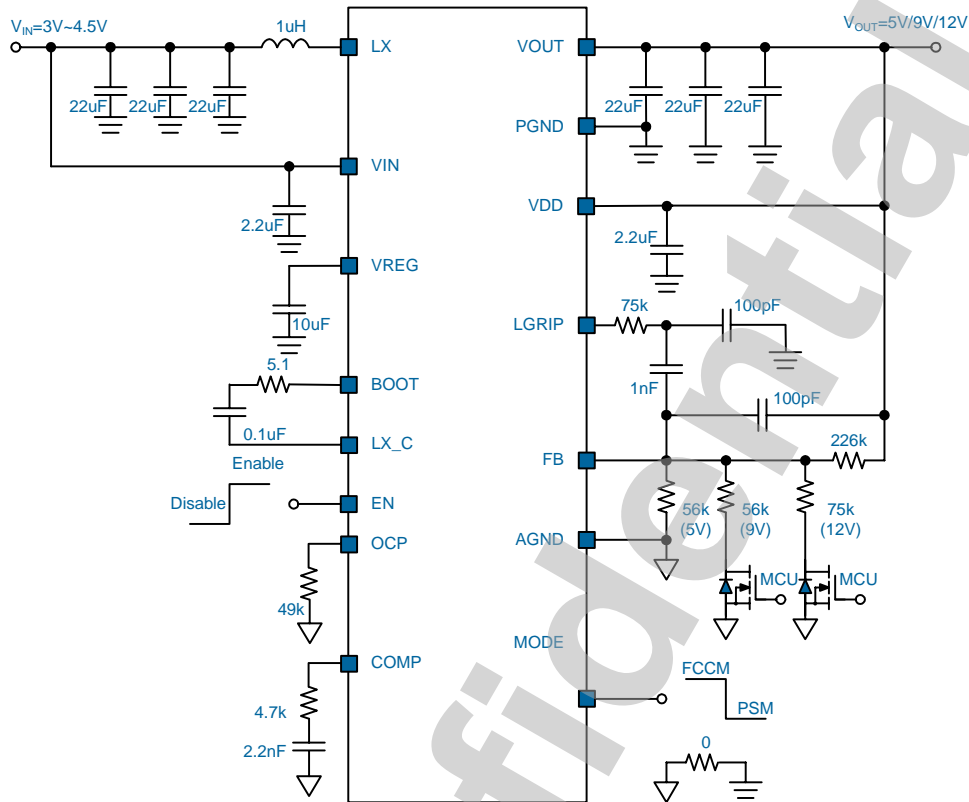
$V_{IN}$=3V~4.5V
1uH
22uF 22uF 22uF
LX
VIN
2.2uF
VREG
10uF
5.1
BOOT
0.1uF
LX_C
Enable
Disable
EN
OCP
49k
COMP
4.7k
2.2nF

$V_{OUT}$=5V/9V/12V
VOUT
22uF 22uF 22uF
PGND
VDD
2.2uF
75k
100pF
LGRIP
1nF
100pF
226k
FB
56k (5V)
56k (9V)
75k (12V)
AGND
MCU
MCU
MODE
FCCM
PSM
0

fidential